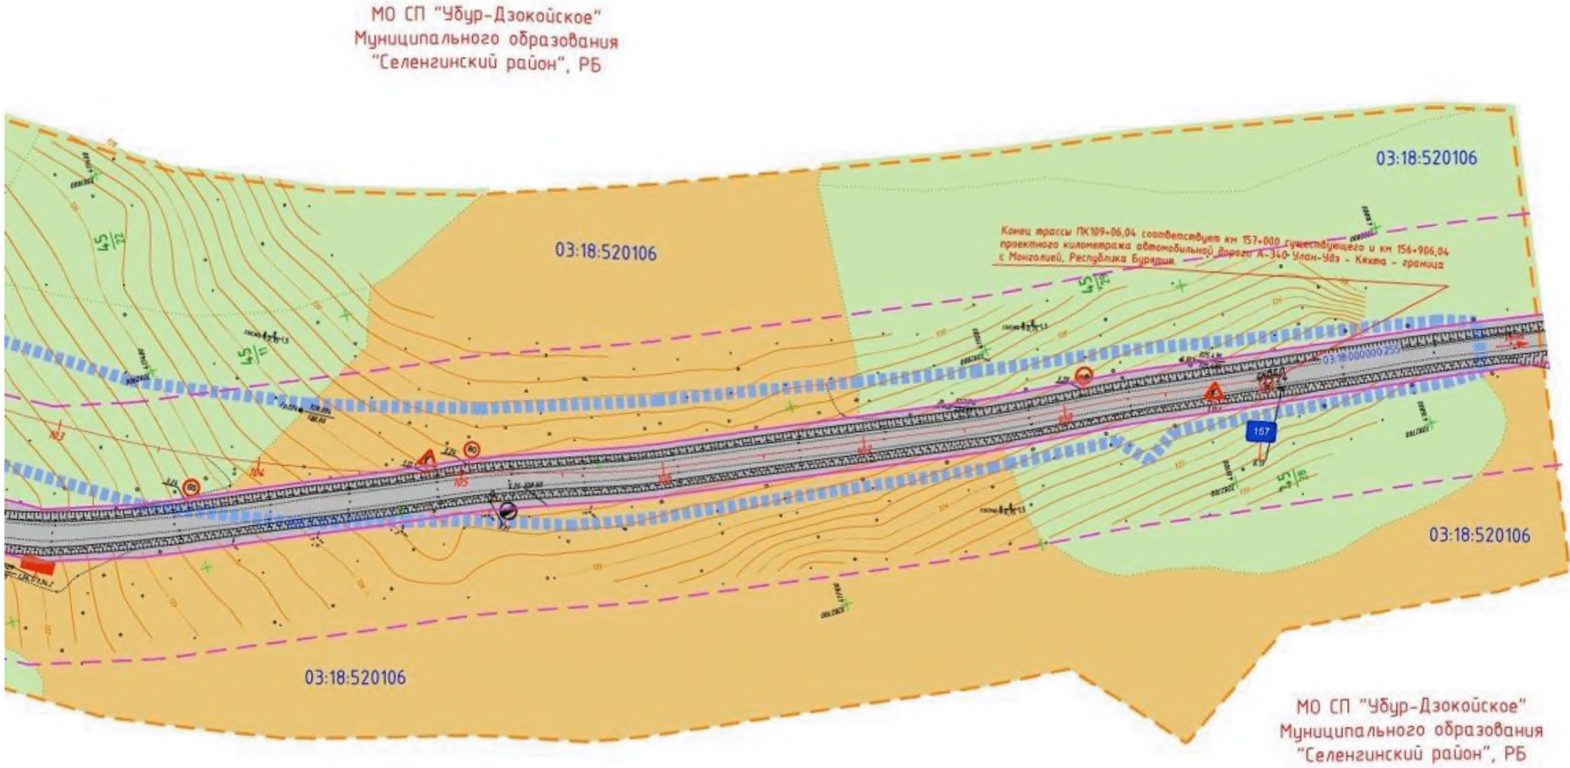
МО СП "Убур-Дзокойское"
Муниципального образования
"Селенгинский район", РБ

03:18:520106

03:18:520106

Конец трассы ПК109+06,04 соответствует км 157+000 существующего и км 156+906,04 проектного километража автомобильной дороги А-340 Улан-Удэ - Кяхта - граница с Монголией, Республика Бурятия

45

45

45

45

03:18:000000:255

157

80

80

80

03:18:520106

03:18:520106

МО СП "Убур-Дзокойское"
Муниципального образования
"Селенгинский район", РБ